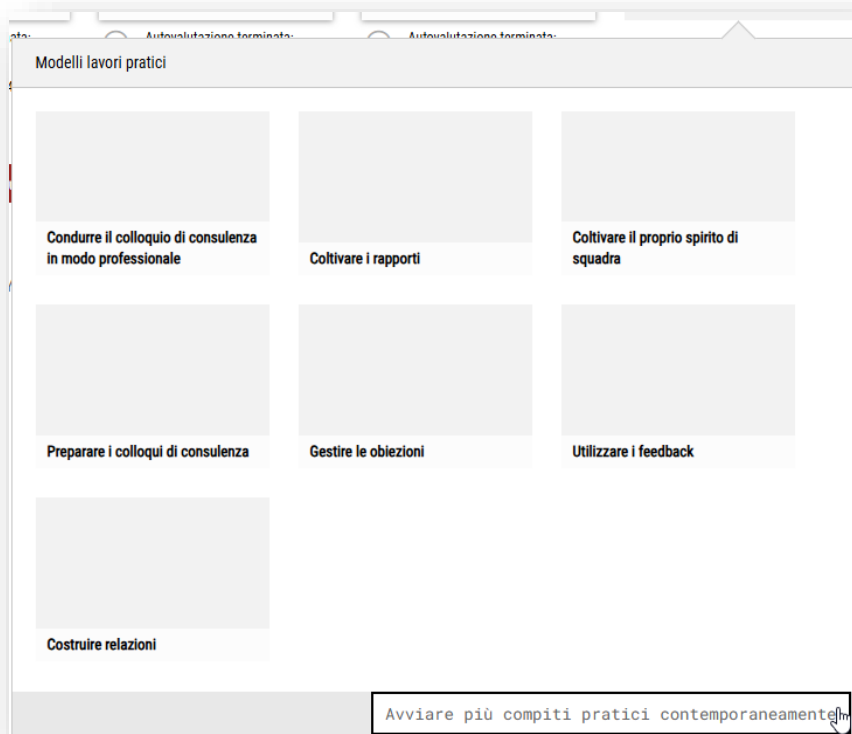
Autovalutazione terminata:

Autovalutazione terminata:

Modelli lavori pratici

Condurre il colloquio di consulenza in modo professionale

Coltivare i rapporti

Coltivare il proprio spirito di squadra

Preparare i colloqui di consulenza

Gestire le obiezioni

Utilizzare i feedback

Costruire relazioni

Avviare più compiti pratici contemporaneamente